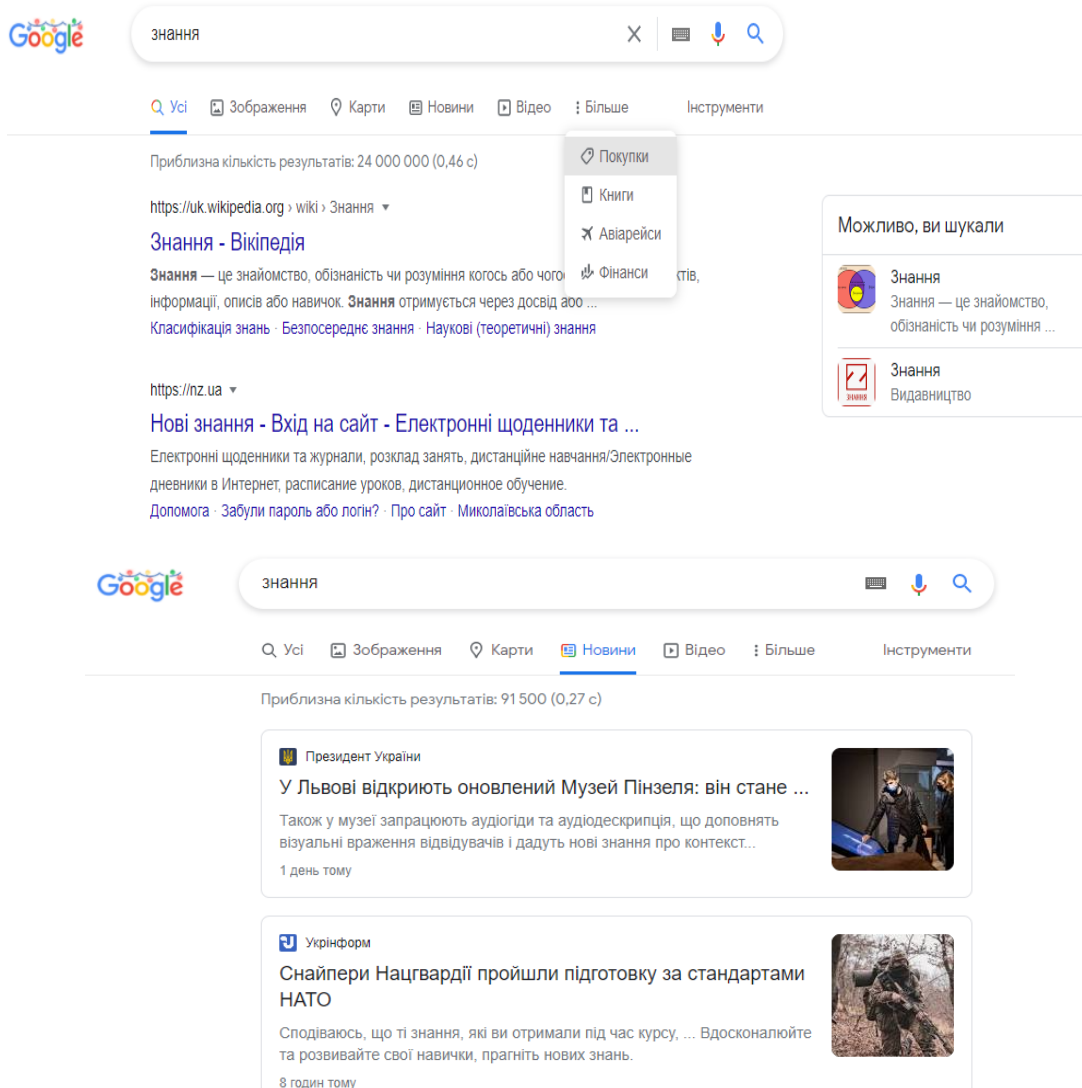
Google

знання

Усі Зображення Карти Новини Відео Більше Інструменти

Покупки
Книги
Авіарейси
Фінанси

Приблизна кількість результатів: 24 000 000 (0,46 с)

https://uk.wikipedia.org › wiki › Знання

Знання - Вікіпедія

**Знання** — це знайомство, обізнаність чи розуміння когось або чогос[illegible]ктів, інформації, описів або навичок. **Знання** отримується через досвід або ...
Класифікація знань · Безпосереднє знання · Наукові (теоретичні) знання

https://nz.ua

Нові знання - Вхід на сайт - Електронні щоденники та ...

Електронні щоденники та журнали, розклад занять, дистанційне навчання/Электронные дневники в Интернет, расписание уроков, дистанционное обучение.
Допомога · Забули пароль або логін? · Про сайт · Миколаївська область

Можливо, ви шукали

Знання
Знання — це знайомство, обізнаність чи розуміння ...

Знання
Видавництво

Google

знання

Усі Зображення Карти Новини Відео Більше Інструменти

Приблизна кількість результатів: 91 500 (0,27 с)

Президент України

У Львові відкриють оновлений Музей Пінзеля: він стане ...

Також у музеї запрацюють аудіогіди та аудіодескрипція, що доповнять візуальні враження відвідувачів і дадуть нові знання про контекст...

1 день тому

Укрінформ

Снайпери Нацгвардії пройшли підготовку за стандартами НАТО

Сподіваюсь, що ті знання, які ви отримали під час курсу, ... Вдосконалюйте та розвивайте свої навички, прагніть нових знань.

8 годин тому